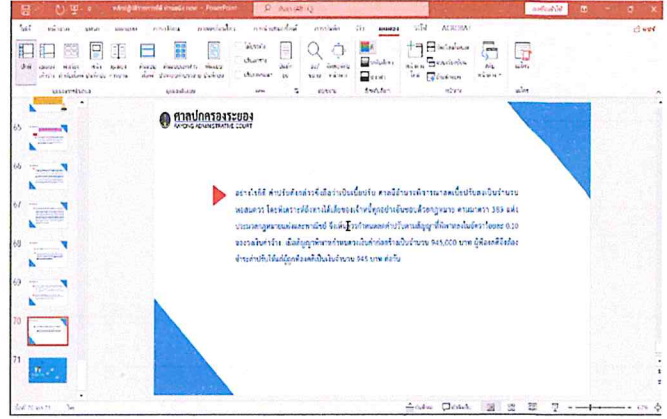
ศาลปกครองระยอง
RAYONG ADMINISTRATIVE COURT

อย่างไรก็ดี ค่าปรับดังกล่าวถือว่าเป็นเบี้ยปรับ ศาลมีอำนาจพิจารณาลดเบี้ยปรับลงเป็นจำนวนพอสมควร โดยพิเคราะห์ถึงทางได้เสียของเจ้าหนี้ทุกอย่างอันชอบด้วยกฎหมาย ตามมาตรา 383 แห่งประมวลกฎหมายแพ่งและพาณิชย์ จึงเห็นควรกำหนดค่าปรับตามสัญญาที่ผิดจากอัตราร้อยละ 0.10 ของวงเงินค่าจ้าง เมื่อสัญญาพิพาทกำหนดระยะเวลาก่อสร้างเป็นจำนวน 945,000 บาท ผู้ฟ้องคดีจึงต้องชำระค่าปรับให้แก่ผู้ถูกฟ้องคดีเป็นเงินจำนวน 945 บาท ต่อวัน

65
66
67
68
69
70
71

PowerPoint
AutoSave
ค้นหา
หน้าแรก
แทรก
ออกแบบ
มุมมอง
ช่วยเหลือ
ACROBAT
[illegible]